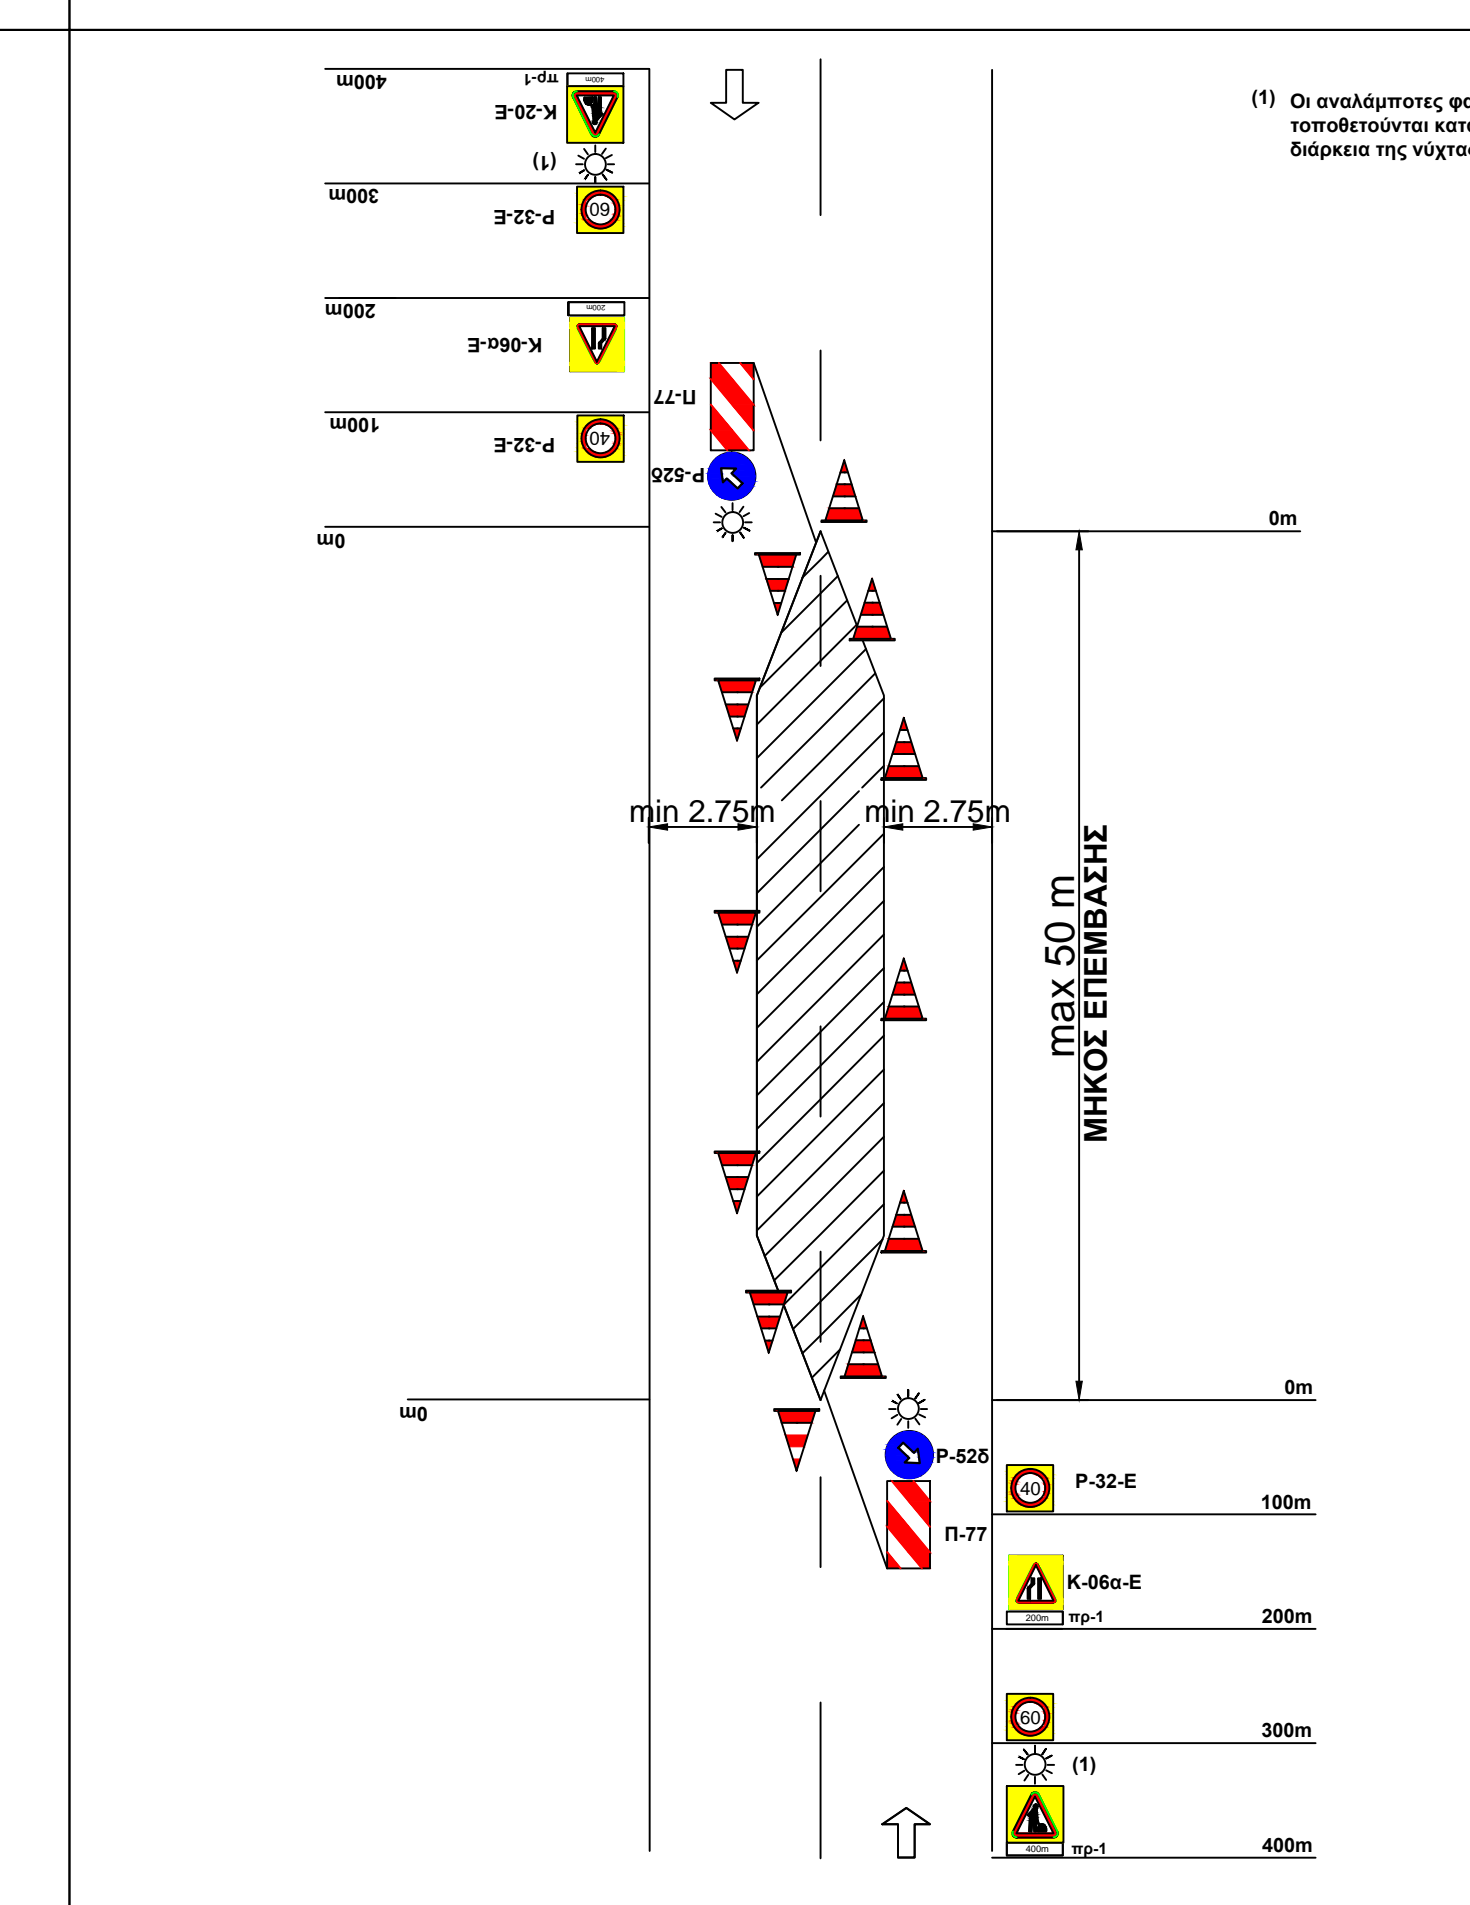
(1) Οι αναλάμποτες φα
τοποθετούνται κατ
διάρκεια της νύχτα

400m
πρ-1
400m
Κ-20-Ε
(1)
300m
60
Ρ-32-Ε
200m
200m
Κ-06α-Ε
Π-77
100m
40
Ρ-32-Ε
Ρ-52δ
0m

0m

min 2.75m
min 2.75m

max 50 m
ΜΗΚΟΣ ΕΠΕΜΒΑΣΗΣ

0m
0m
Ρ-52δ
40
Ρ-32-Ε
100m
Π-77
Κ-06α-Ε
200m
πρ-1
200m
60
300m
(1)
400m
πρ-1
400m